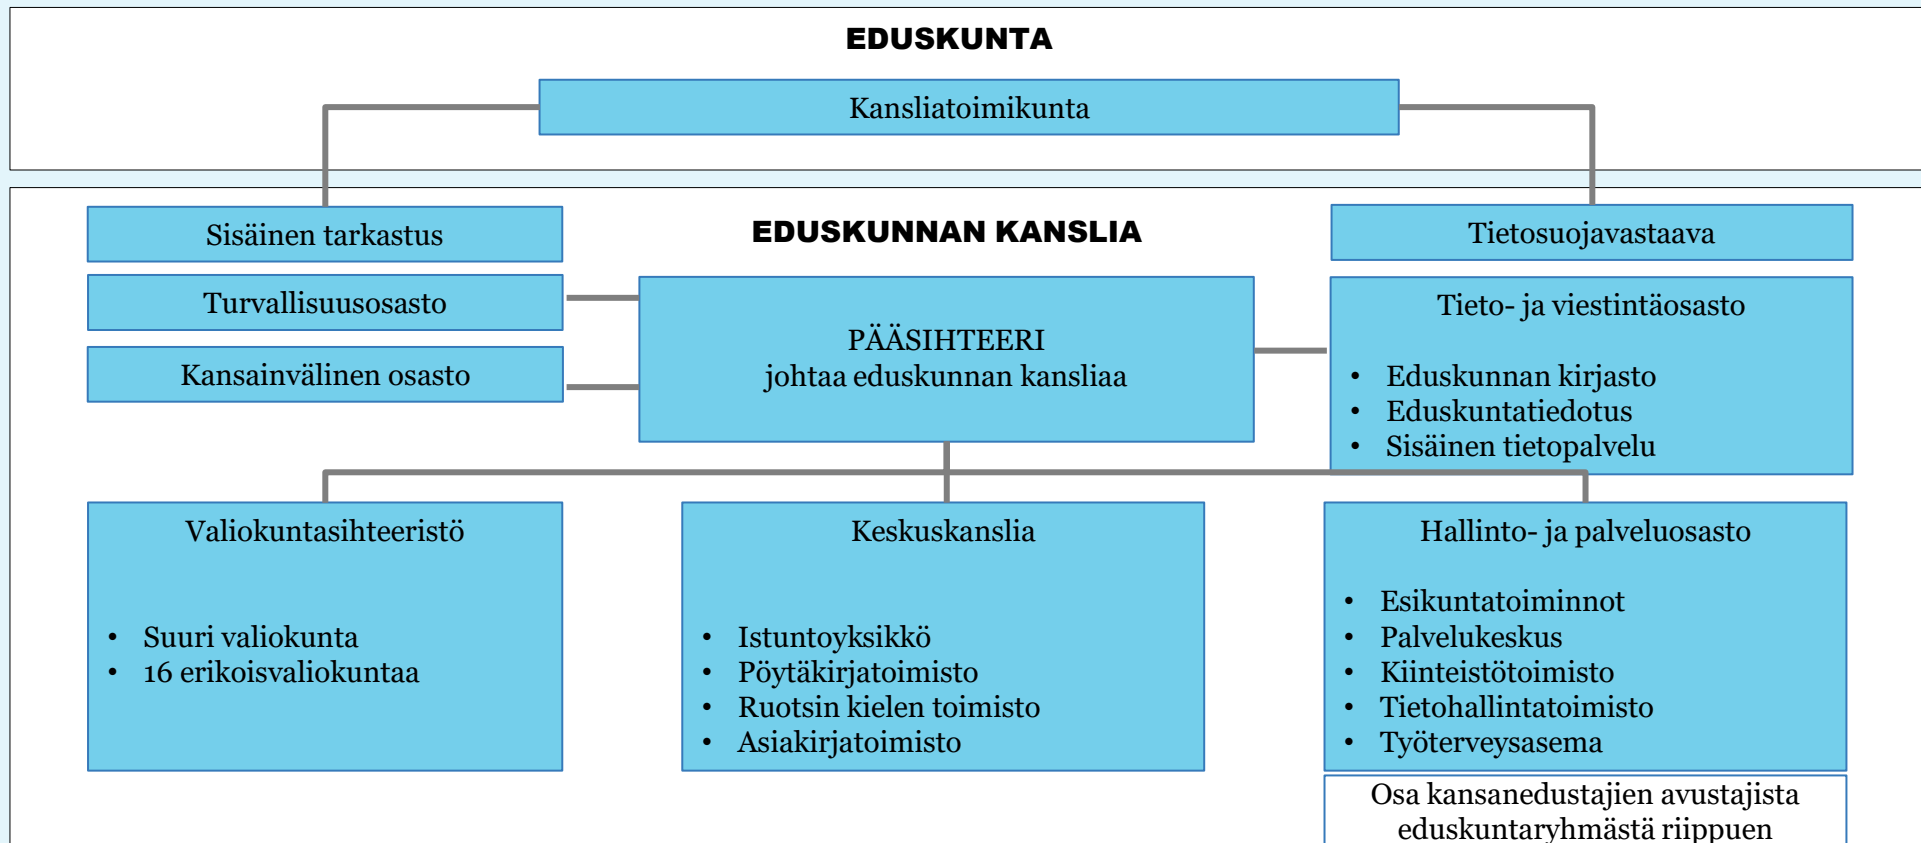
EDUSKUNTA

Kansliatoimikunta

Sisäinen tarkastus

EDUSKUNNAN KANSLIA

Tietosuojavastaava

Turvallisuusosasto

Kansainvälinen osasto

PÄÄSIHTEERI
johtaa eduskunnan kansliaa

Tieto- ja viestintäosasto

- Eduskunnan kirjasto
- Eduskuntatiedotus
- Sisäinen tietopalvelu

Valiokuntasihteeristö

- Suuri valiokunta
- 16 erikoisvaliokuntaa

Keskuskanslia

- Istuntoyksikkö
- Pöytäkirjatoimisto
- Ruotsin kielen toimisto
- Asiakirjatoimisto

Hallinto- ja palveluosasto

- Esikuntatoiminnot
- Palvelukeskus
- Kiinteistötoimisto
- Tietohallintatoimisto
- Työterveysasema

Osa kansanedustajien avustajista eduskuntaryhmästä riippuen